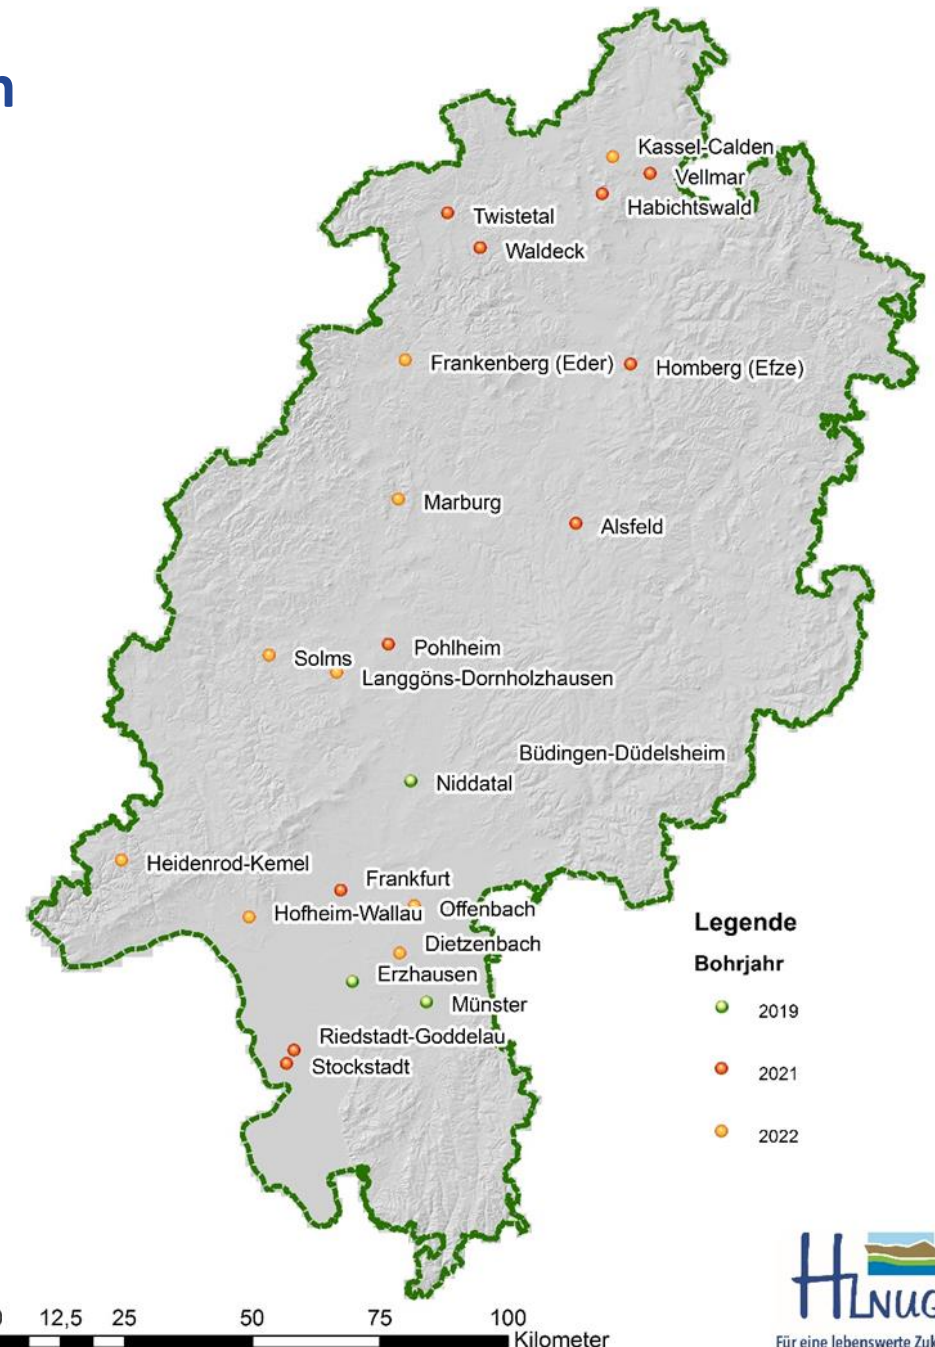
n

Kassel-Calden
Vellmar
Habichtswald
Twistetal
Waldeck
Frankenberg (Eder)
Homberg (Efze)
Marburg
Alsfeld
Solms
Pohlheim
Langgöns-Dornholzhausen
Büdingen-Düdelsheim
Niddatal
Heidenrod-Kemel
Frankfurt
Hofheim-Wallau
Offenbach
Dietzenbach
Erzhausen
Münster
Riedstadt-Goddelau
Stockstadt

Legende
Bohrjahr
2019
2021
2022

0 12,5 25 50 75 100 Kilometer

HLNUG
Für eine lebenswerte Zuk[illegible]